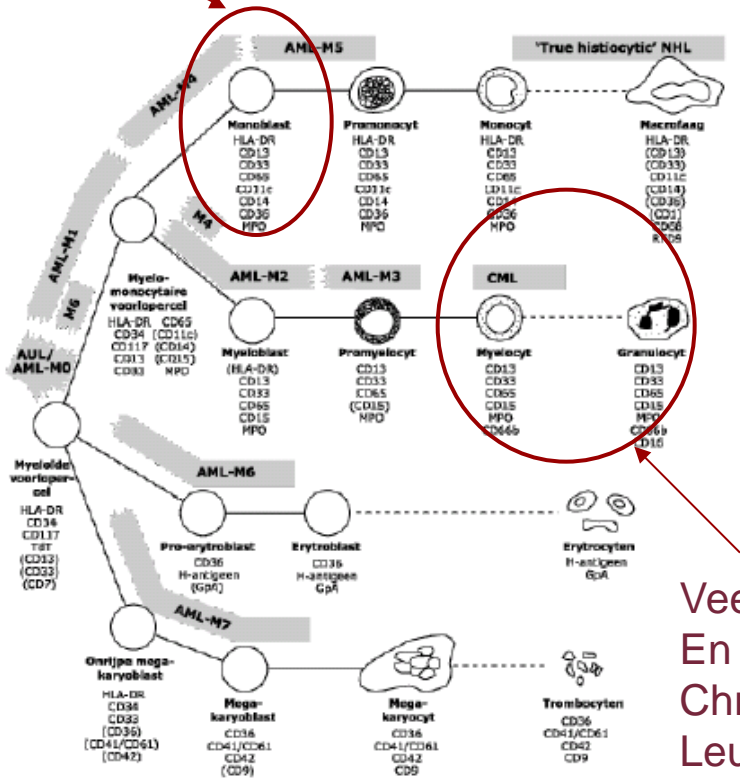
AML-M5

'True histiocytic' NHL

AML-M4

Monoblast
HLA-DR
CD13
CD33
CD65
CD11c
CD14
CD36
MPO

Promonocyt
HLA-DR
CD13
CD33
CD65
CD11c
CD14
CD36
MPO

Monocyt
HLA-DR
CD13
CD33
CD65
CD11c
CD14
CD36
MPO

Macrofaag
HLA-DR
(CD13)
(CD33)
CD11c
(CD14)
(CD36)
(CD1)
CD68
RFD9

AML-M1

M4

M6

Myelo-monocytaire voorlopercel
HLA-DR
CD34
CD117
CD13
CD33
CD65
(CD11c)
(CD14)
(CD15)
MPO

AML-M2

AML-M3

CML

AUL/AML-M0

Myeloblast
(HLA-DR)
CD13
CD33
CD65
CD15
MPO

Promyelocyt
CD13
CD33
CD65
(CD15)
MPO

Myelocyt
CD13
CD33
CD65
CD15
MPO
CD66b

Granulocyt
CD13
CD33
CD65
CD15
MPO
CD66b
CD16

Myeloide voorlopercel
HLA-DR
CD34
CD117
TdT
(CD13)
(CD33)
(CD7)

AML-M6

Pro-erytroblast
CD36
H-antigeen
(GpA)

Erytroblast
CD36
H-antigeen
GpA

Erytrocyten
H-antigeen
GpA

AML-M7

Onrijpe megakaryoblast
HLA-DR
CD34
CD33
(CD36)
(CD41/CD61)
(CD42)

Megakaryoblast
CD36
CD41/CD61
CD42
(CD9)

Megakaryocyt
CD36
CD41/CD61
CD42
CD9

Trombocyten
CD36
CD41/CD61
CD42
CD9

Vee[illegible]
En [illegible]
Chr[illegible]
Leu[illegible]